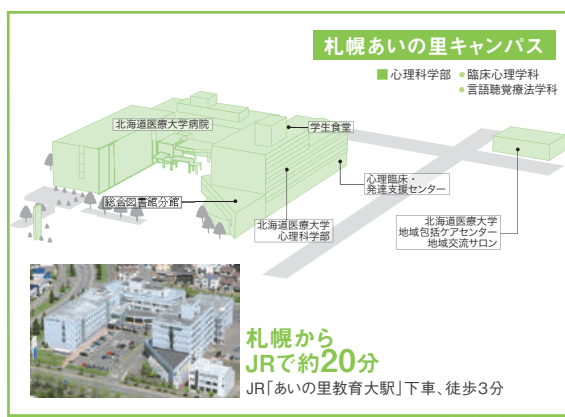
札幌あいの里キャンパス

心理科学部 ●臨床心理学科 ●言語聴覚療法学科

北海道医療大学病院

学生食堂

心理臨床・発達支援センター

総合図書館分館

北海道医療大学心理科学部

北海道医療大学地域包括ケアセンター地域交流サロン

札幌からJRで約20分

JR「あいの里教育大駅」下車、徒歩3分